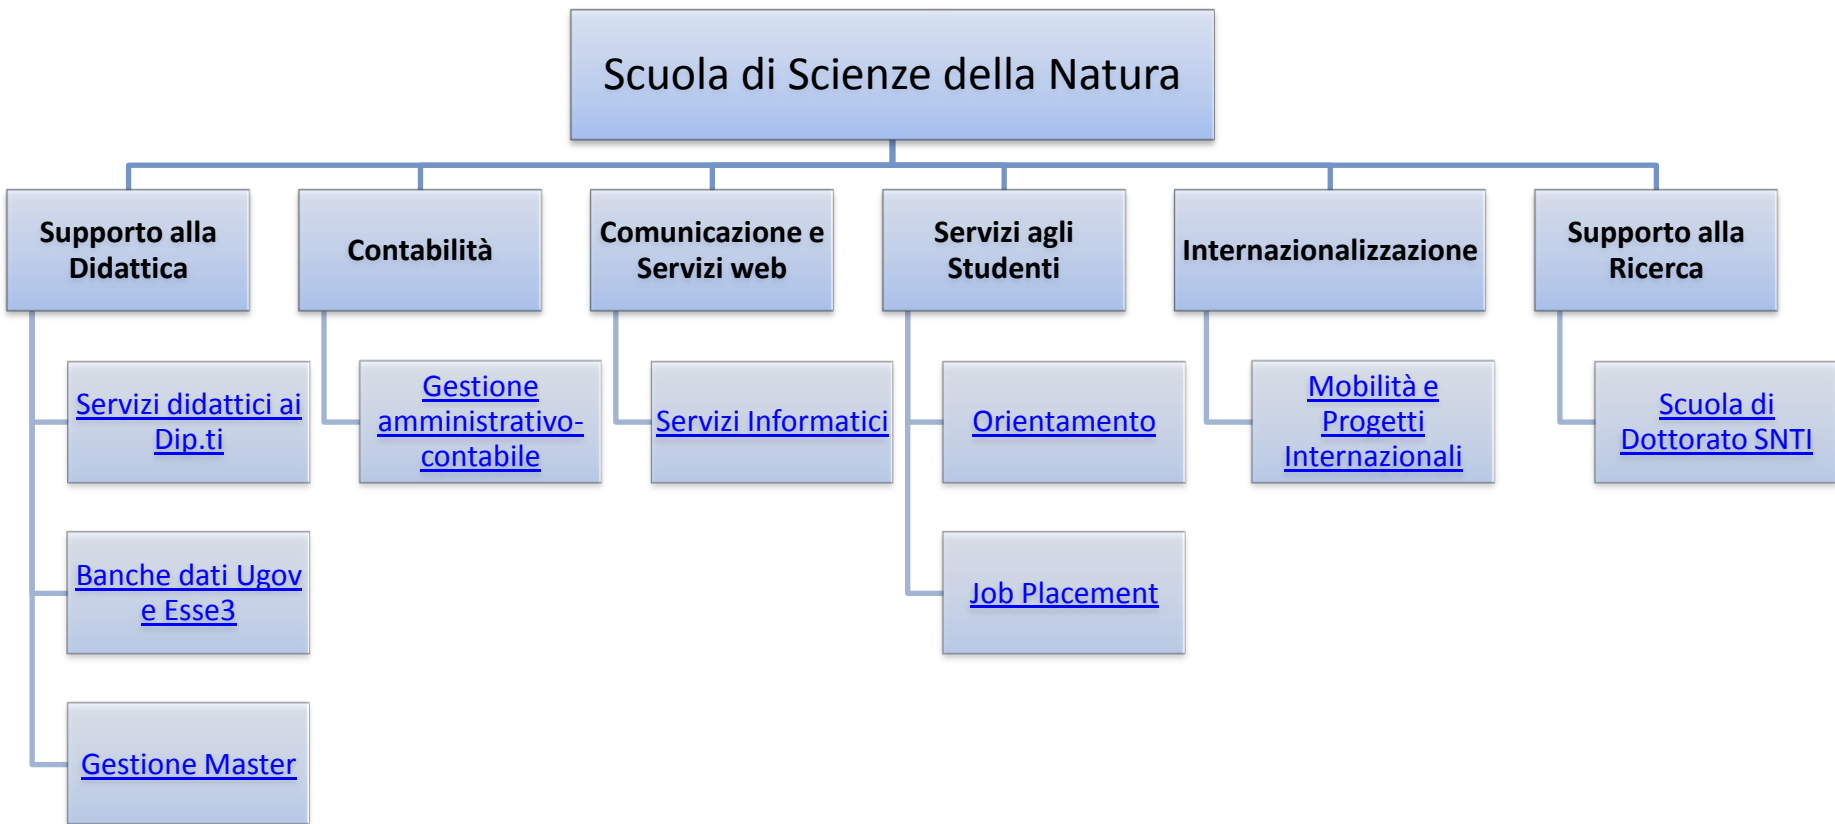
Scuola di Scienze della Natura

Supporto alla Didattica

Servizi didattici ai Dip.ti

Banche dati Ugov e Esse3

Gestione Master

Contabilità

Gestione amministrativo-contabile

Comunicazione e Servizi web

Servizi Informatici

Servizi agli Studenti

Orientamento

Job Placement

Internazionalizzazione

Mobilità e Progetti Internazionali

Supporto alla Ricerca

Scuola di Dottorato SNTI